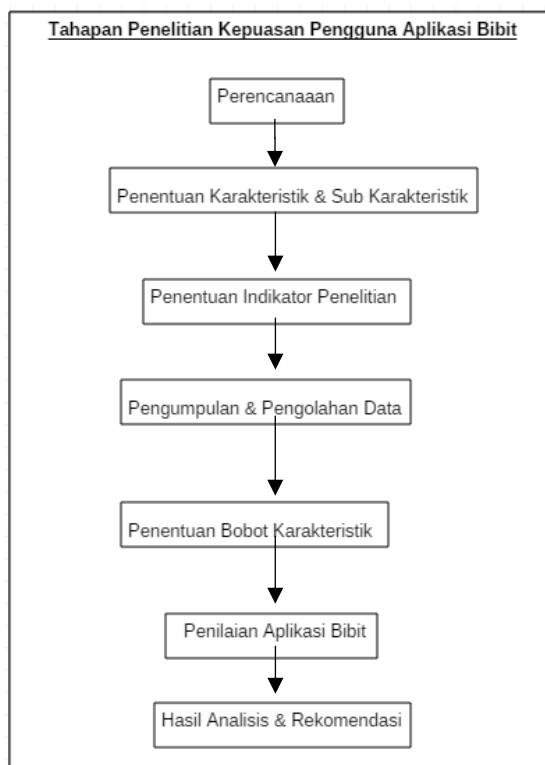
Tahapan Penelitian Kepuasan Pengguna Aplikasi Bibit

Perencanaaan

Penentuan Karakteristik & Sub Karakteristik

Penentuan Indikator Penelitian

Pengumpulan & Pengolahan Data

Penentuan Bobot Karakteristik

Penilaian Aplikasi Bibit

Hasil Analisis & Rekomendasi